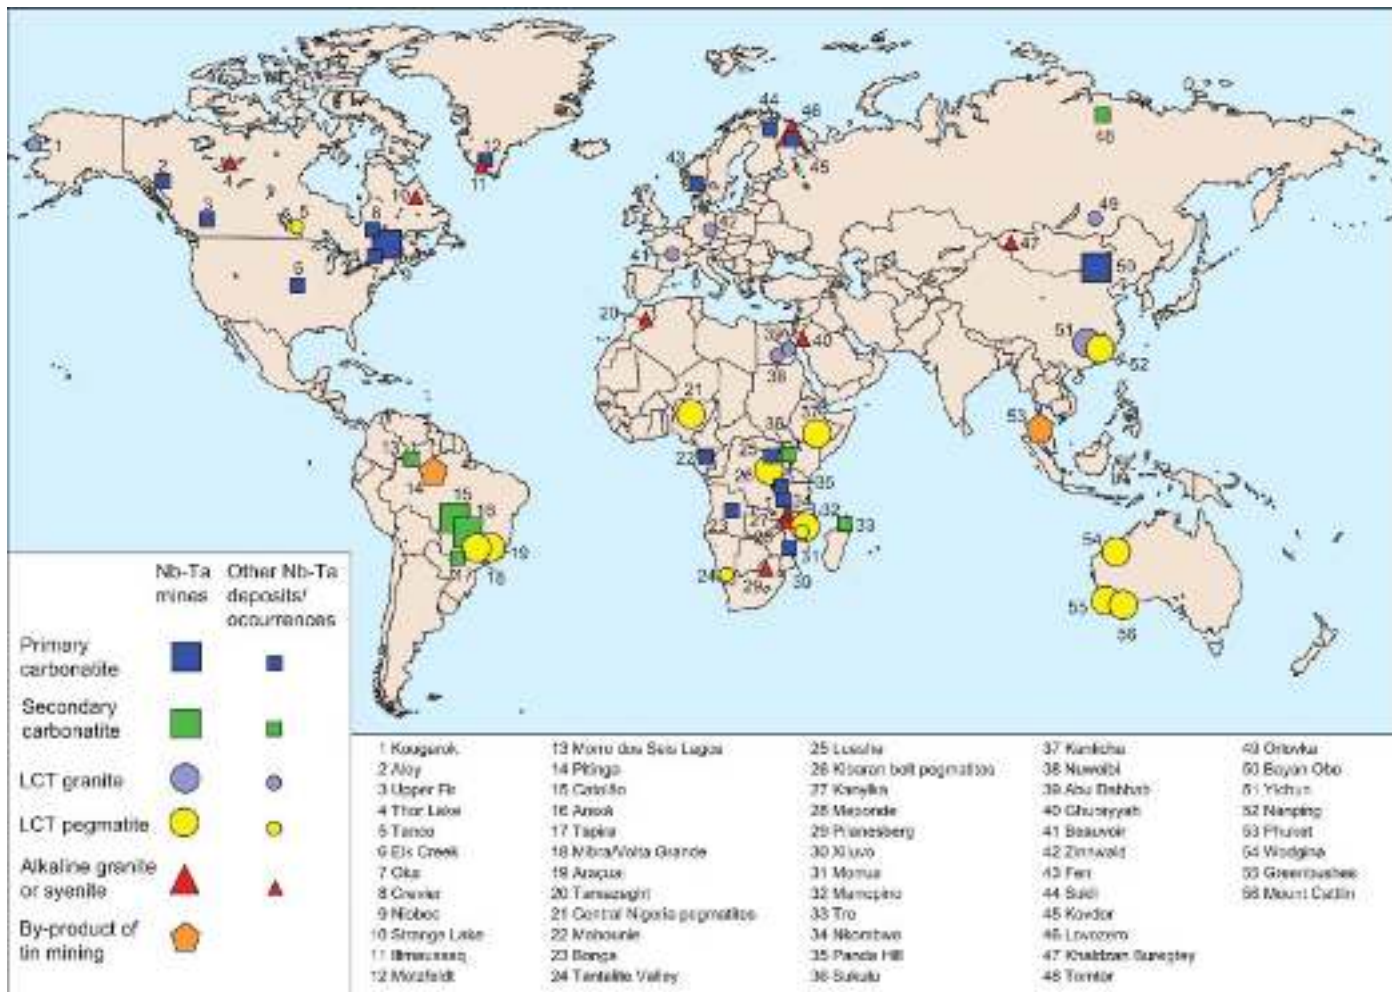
1 2 3 4 5 6 7 8 9 10 11 12 13 14 15 16 17 18 19 20 21 22 23 24 25 26 27 28 29 30 31 32 33 34 35 36 37 38 39 40 41 42 43 44 45 46 47 48 49 50 51 52 53 54 55 56

| | Nb-Ta mines | Other Nb-Ta deposits/ occurrences |
|---|---|---|
| Primary carbonatite | | |
| Secondary carbonatite | | |
| LCT granite | | |
| LCT pegmatite | | |
| Alkaline granite or syenite | | |
| By-product of tin mining | | |

1 Kougarok
2 Aley
3 Upper Fir
4 Thor Lake
5 Tanco
6 Elk Creek
7 Oka
8 Crevier
9 Niobec
10 Strange Lake
11 Ilimaussaq
12 Motzfeldt

13 Morro dos Seis Lagos
14 Pitinga
15 Catalão
16 Araxá
17 Tapira
18 Mibra/Volta Grande
19 Araçuaí
20 Tamazeght
21 Central Nigeria pegmatites
22 Mabounié
23 Bonga
24 Tantalite Valley

25 Lueshe
26 Kibaran belt pegmatites
27 Kanyika
28 Mabonde
29 Pilanesberg
30 Xiluvo
31 Marrupa
32 Muiane
33 Tro
34 Nkombwa
35 Panda Hill
36 Sukulu

37 Kenticha
38 Nuweibi
39 Abu Dabbab
40 Ghurayyah
41 Beauvoir
42 Zinnwald
43 Fen
44 Sokli
45 Kovdor
46 Lovozero
47 Khaldzan Buregtey
48 Tomtor

49 Orlovka
50 Bayan Obo
51 Yichun
52 Nanping
53 Phuket
54 Wodgina
55 Greenbushes
56 Mount Cattlin